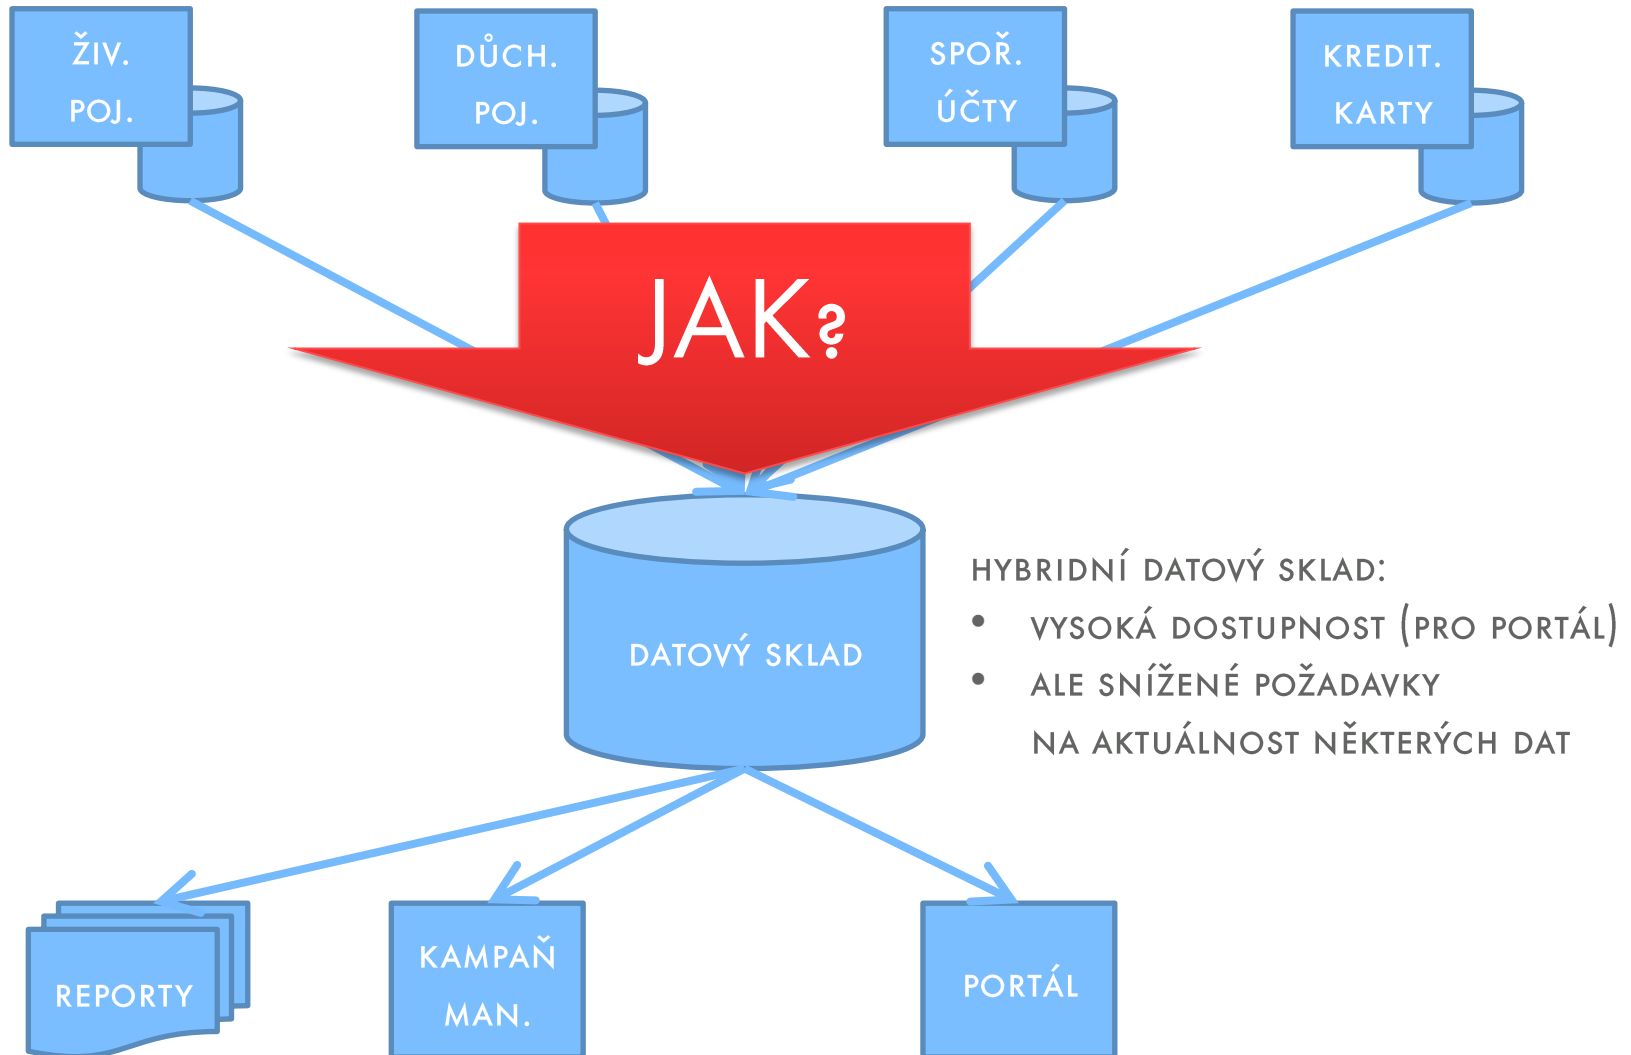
ŽIV. POJ.

DŮCH. POJ.

SPOŘ. ÚČTY

KREDIT. KARTY

JAK?

DATOVÝ SKLAD

HYBRIDNÍ DATOVÝ SKLAD:
• VYSOKÁ DOSTUPNOST (PRO PORTÁL)
• ALE SNÍŽENÉ POŽADAVKY NA AKTUÁLNOST NĚKTERÝCH DAT

REPORTY

KAMPAŇ MAN.

PORTÁL